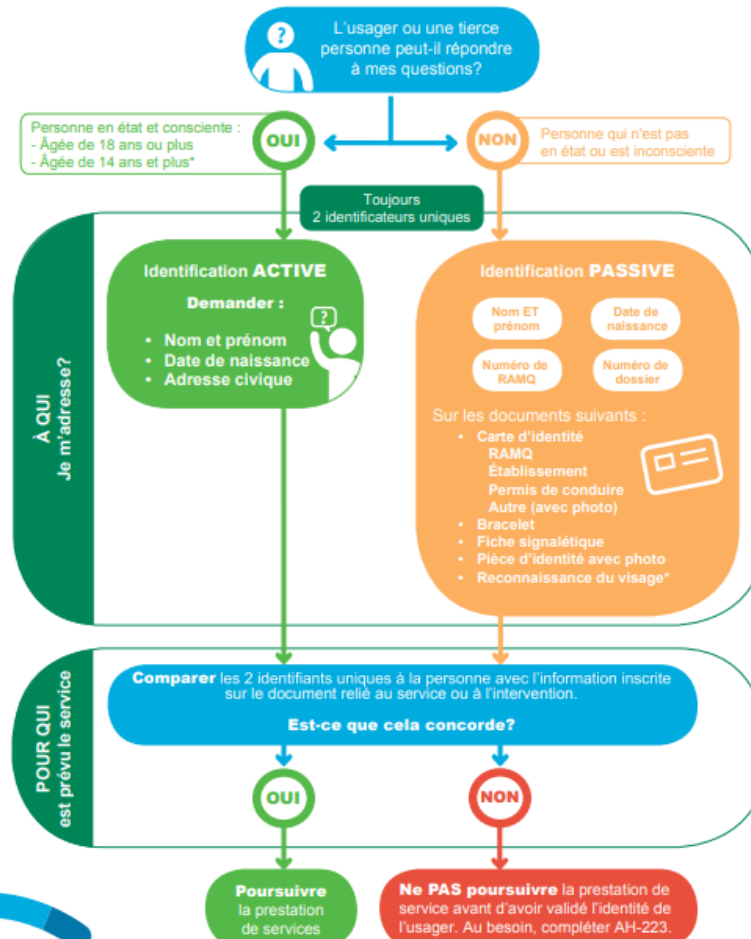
L'usager ou une tierce personne peut-il répondre à mes questions?

Personne en état et consciente :
- Âgée de 18 ans ou plus
- Âgée de 14 ans et plus*

OUI

NON

Personne qui n'est pas en état ou est inconsciente

Toujours 2 identificateurs uniques

À QUI
Je m'adresse?

Identification ACTIVE

Demander :

- Nom et prénom
- Date de naissance
- Adresse civique

Identification PASSIVE

Nom ET prénom

Date de naissance

Numéro de RAMQ

Numéro de dossier

Sur les documents suivants :
- Carte d'identité
RAMQ
Établissement
Permis de conduire
Autre (avec photo)
- Bracelet
- Fiche signalétique
- Pièce d'identité avec photo
- Reconnaissance du visage*

POUR QUI
est prévu le service

Comparer les 2 identifiants uniques à la personne avec l'information inscrite sur le document relié au service ou à l'intervention.

Est-ce que cela concorde?

OUI

NON

Poursuivre la prestation de services

Ne PAS poursuivre la prestation de service avant d'avoir validé l'identité de l'usager. Au besoin, compléter AH-223.